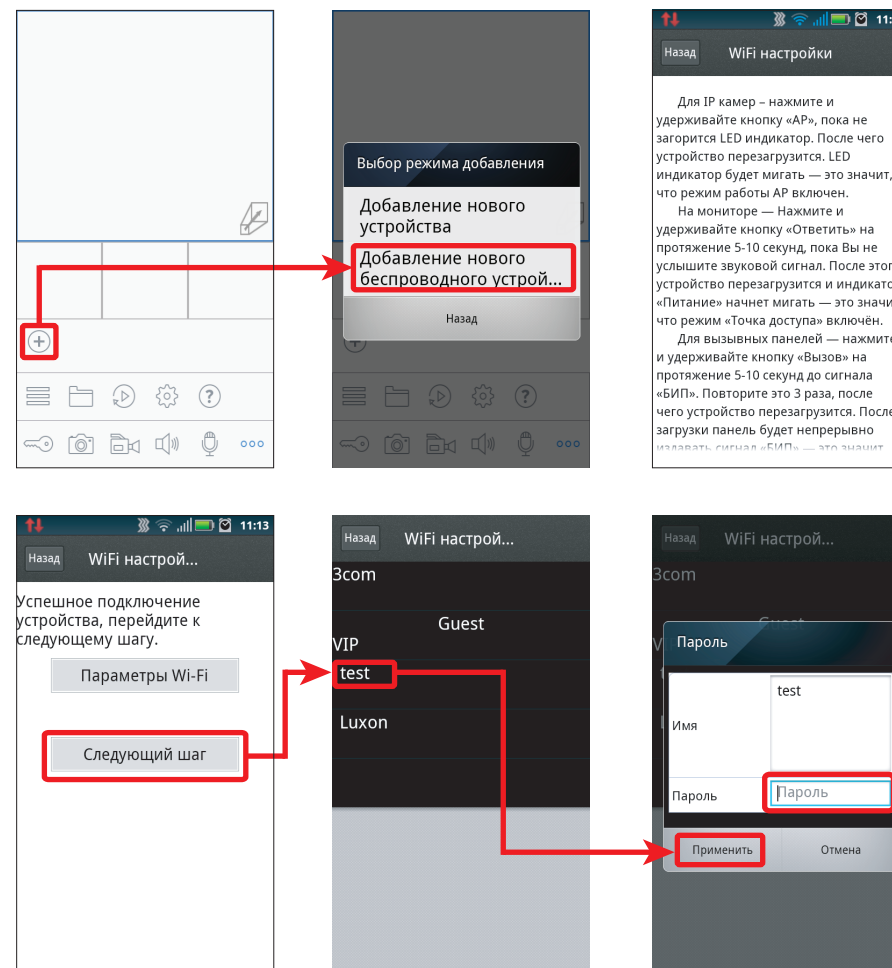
Выбор режима добавления

Добавление нового устройства

Добавление нового беспроводного устрой...

Назад

11:

Назад

WiFi настройки

Для IP камер – нажмите и удерживайте кнопку «AP», пока не загорится LED индикатор. После чего устройство перезагрузится. LED индикатор будет мигать — это значит, что режим работы AP включен.

На мониторе — Нажмите и удерживайте кнопку «Ответить» на протяжение 5-10 секунд, пока Вы не услышите звуковой сигнал. После этог устройство перезагрузится и индикато «Питание» начнет мигать — это значи что режим «Точка доступа» включён.

Для вызывных панелей — нажмите и удерживайте кнопку «Вызов» на протяжение 5-10 секунд до сигнала «БИП». Повторите это 3 раза, после чего устройство перезагрузится. После загрузки панель будет непрерывно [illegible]

11:13

Назад

WiFi настрой...

Успешное подключение устройства, перейдите к следующему шагу.

Параметры Wi-Fi

Следующий шаг

Назад

WiFi настрой...

3com

Guest

VIP

test

Luxon

Назад

WiFi настрой...

3com

Пароль

Имя

test

Пароль

Пароль

Применить

Отмена